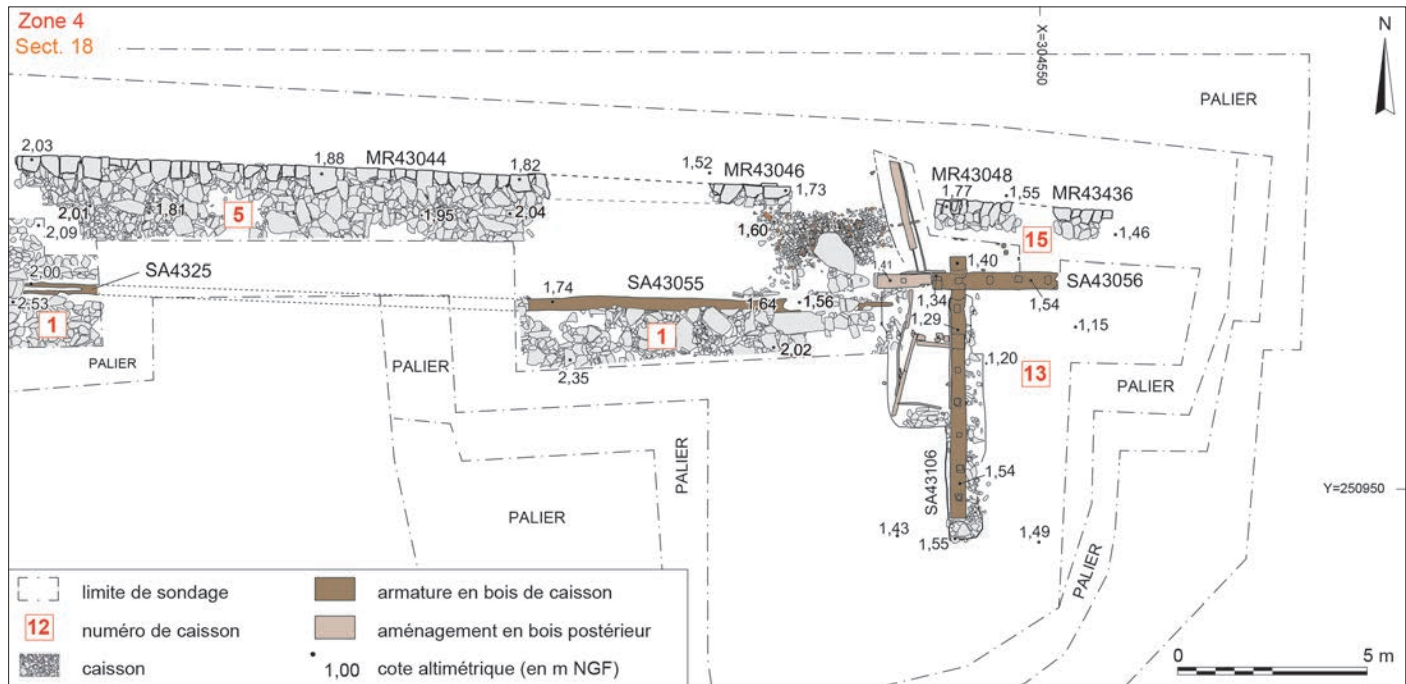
Zone 4
Sect. 18

X=304550

N

PALIER

2,03
1,88
MR43044
1,82
1,52
MR43046
1,73
MR43048
1,77
1,55
MR43436

2,01
1,81
5
1,95
2,04
2,09
1,60
15
1,46

2,00
SA4325
1,74
SA43055
1,41
1,40
SA43056
2,53
1,64
1,56
1,34
1,54
1
1
1,29
1,15
2,02
PALIER
PALIER
2,35
1,20
13
PALIER

PALIER
SA43106
1,54
Y=250950
PALIER
1,43
1,55
1,49
PALIER

limite de sondage
12 numéro de caisson
caisson
armature en bois de caisson
aménagement en bois postérieur
1,00 cote altimétrique (en m NGF)

0
5 m